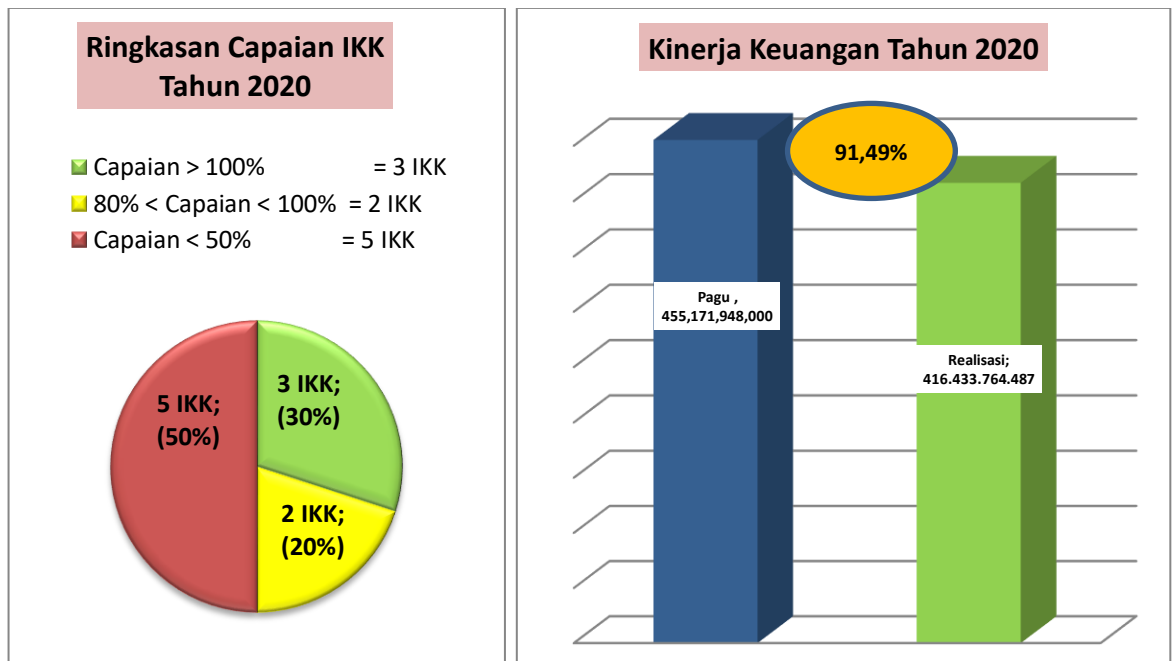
Ringkasan Capaian IKK Tahun 2020

Capaian > 100% = 3 IKK
80% < Capaian < 100% = 2 IKK
Capaian < 50% = 5 IKK

5 IKK; (50%)
3 IKK; (30%)
2 IKK; (20%)

Kinerja Keuangan Tahun 2020

91,49%

Pagu , 455,171,948,000

Realisasi; 416.433.764.487